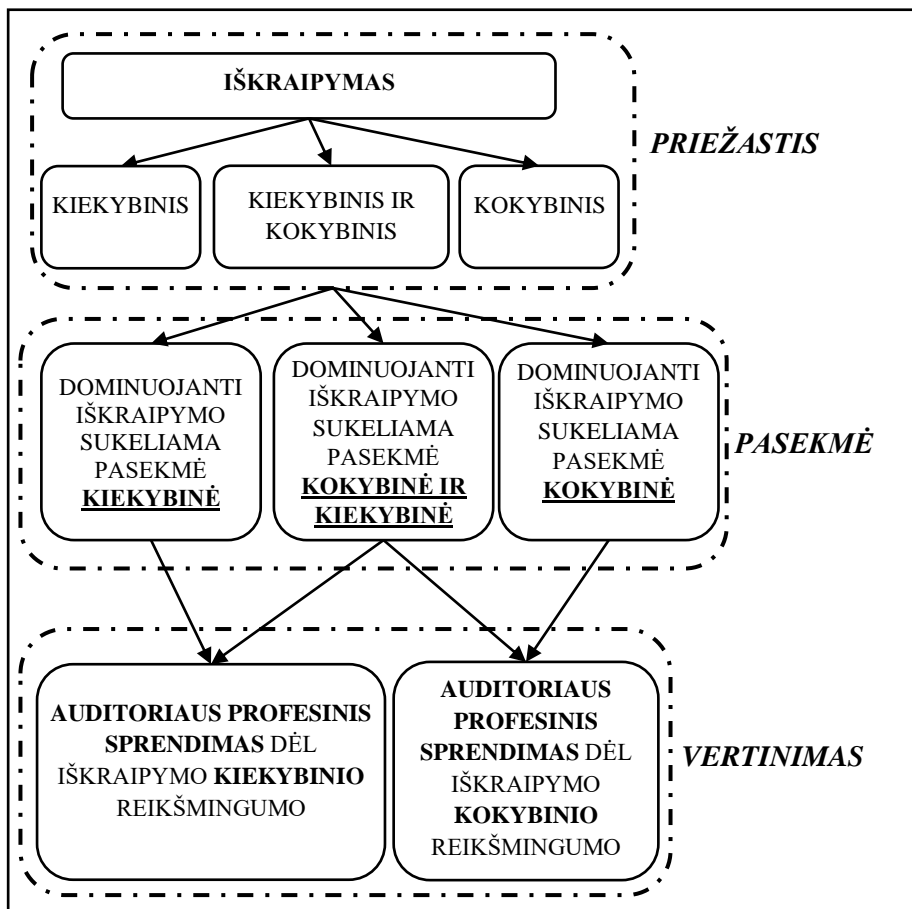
IŠKRAIPYMAS

PRIEŽASTIS

KIEKYBINIS

KIEKYBINIS IR KOKYBINIS

KOKYBINIS

DOMINUOJANTI IŠKRAIPYMO SUKELIAMA PASEKMĖ **KIEKYBINĖ**

DOMINUOJANTI IŠKRAIPYMO SUKELIAMA PASEKMĖ **KOKYBINĖ IR KIEKYBINĖ**

DOMINUOJANTI IŠKRAIPYMO SUKELIAMA PASEKMĖ **KOKYBINĖ**

PASEKMĖ

**AUDITORIAUS PROFESINIS SPRENDIMAS** DĖL IŠKRAIPYMO **KIEKYBINIO** REIKŠMINGUMO

**AUDITORIAUS PROFESINIS SPRENDIMAS** DĖL IŠKRAIPYMO **KOKYBINIO** REIKŠMINGUMO

VERTINIMAS